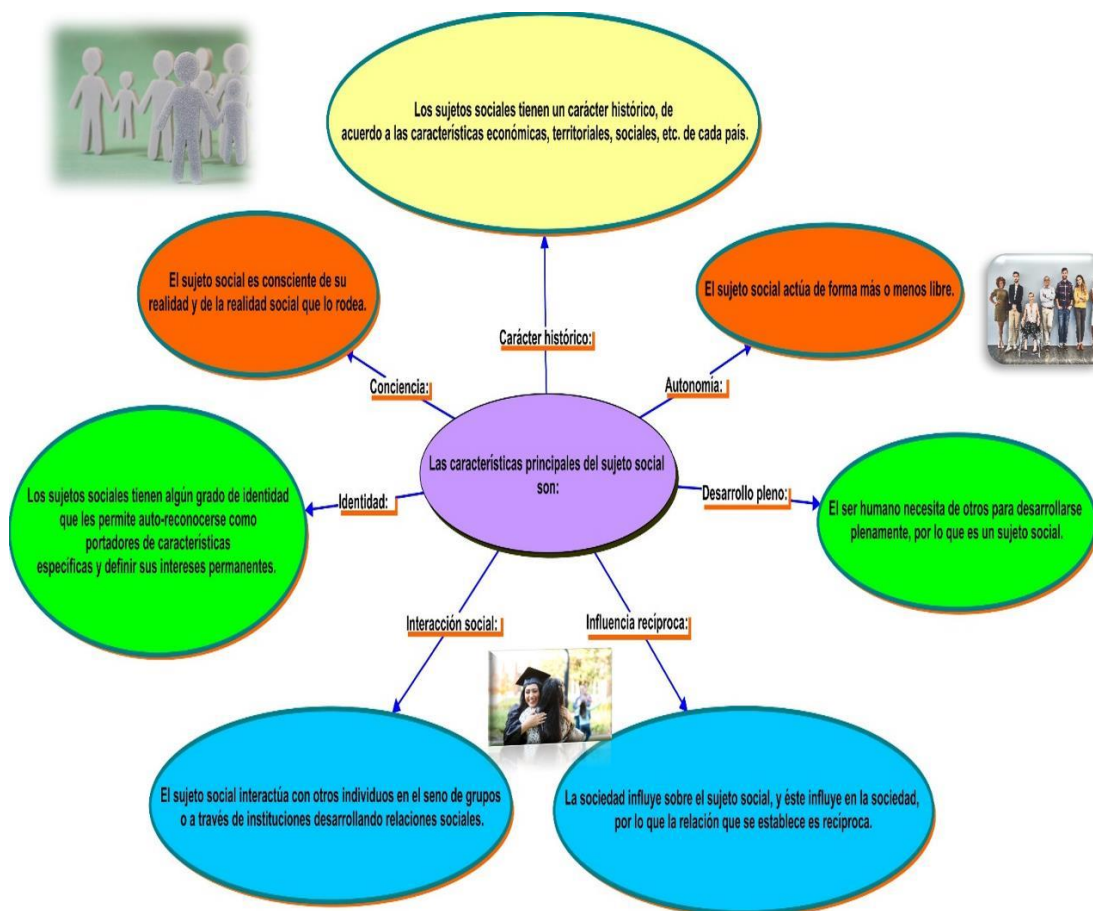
Los sujetos sociales tienen un carácter histórico, de acuerdo a las características económicas, territoriales, sociales, etc. de cada país.

El sujeto social es consciente de su realidad y de la realidad social que lo rodea.

Carácter histórico:

El sujeto social actúa de forma más o menos libre.

Conciencia:

Autonomía:

Los sujetos sociales tienen algún grado de identidad que les permite auto-reconocerse como portadores de características específicas y definir sus intereses permanentes.

Identidad:

Las características principales del sujeto social son:

Desarrollo pleno:

El ser humano necesita de otros para desarrollarse plenamente, por lo que es un sujeto social.

Interacción social:

Influencia recíproca:

El sujeto social interactúa con otros individuos en el seno de grupos o a través de instituciones desarrollando relaciones sociales.

La sociedad influye sobre el sujeto social, y éste influye en la sociedad, por lo que la relación que se establece es recíproca.